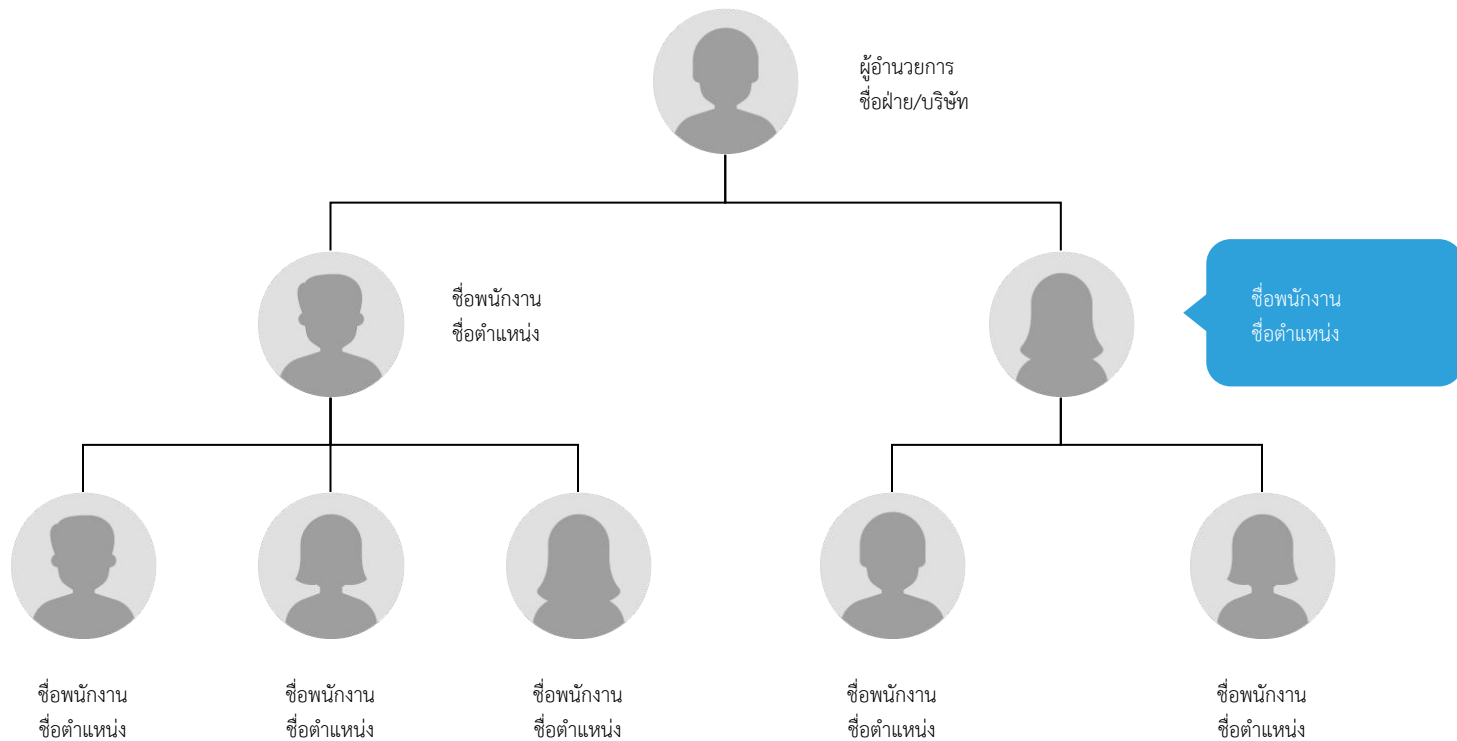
ผู้อำนวยการ
ชื่อฝ่าย/บริษัท

ชื่อพนักงาน
ชื่อตำแหน่ง

ชื่อพนักงาน
ชื่อตำแหน่ง

ชื่อพนักงาน
ชื่อตำแหน่ง

ชื่อพนักงาน
ชื่อตำแหน่ง

ชื่อพนักงาน
ชื่อตำแหน่ง

ชื่อพนักงาน
ชื่อตำแหน่ง

ชื่อพนักงาน
ชื่อตำแหน่ง